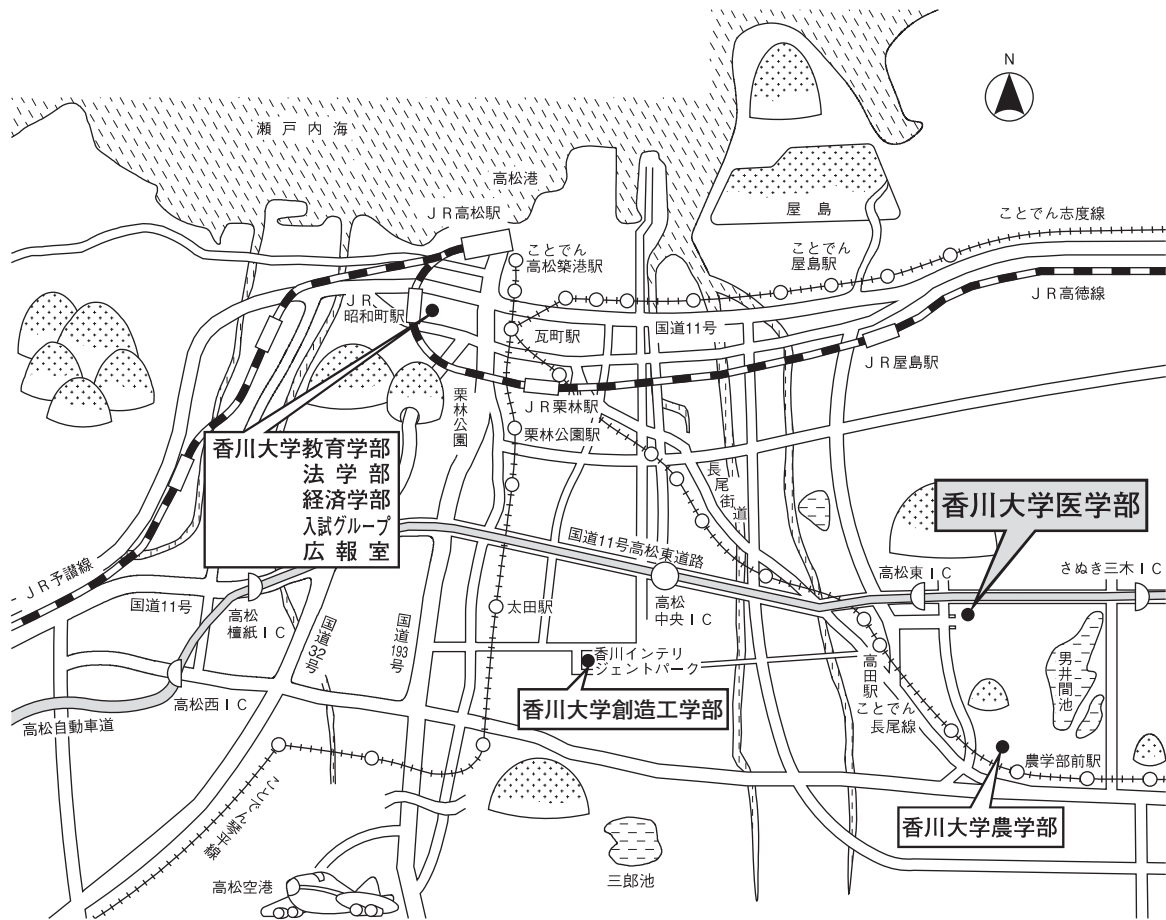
N

瀬戸内海

高松港

屋島

ことでん志度線

ＪＲ高松駅

ことでん
高松築港駅

ことでん
屋島駅

ＪＲ高徳線

ＪＲ
昭和町駅

瓦町駅

国道11号

ＪＲ屋島駅

栗林公園

ＪＲ栗林駅

栗林公園駅

長尾街道

香川大学教育学部
法学部
経済学部
入試グループ
広報室

香川大学医学部

国道11号高松東道路

ＪＲ予讃線

高松東ＩＣ

さぬき三木ＩＣ

国道11号

高松檀紙ＩＣ

国道32号

国道193号

太田駅

高松中央ＩＣ

香川インテリジェントパーク

高田駅

男井間池

香川大学創造工学部

高松西ＩＣ

ことでん長尾線

高松自動車道

農学部前駅

ことでん琴平線

香川大学農学部

高松空港

三郎池